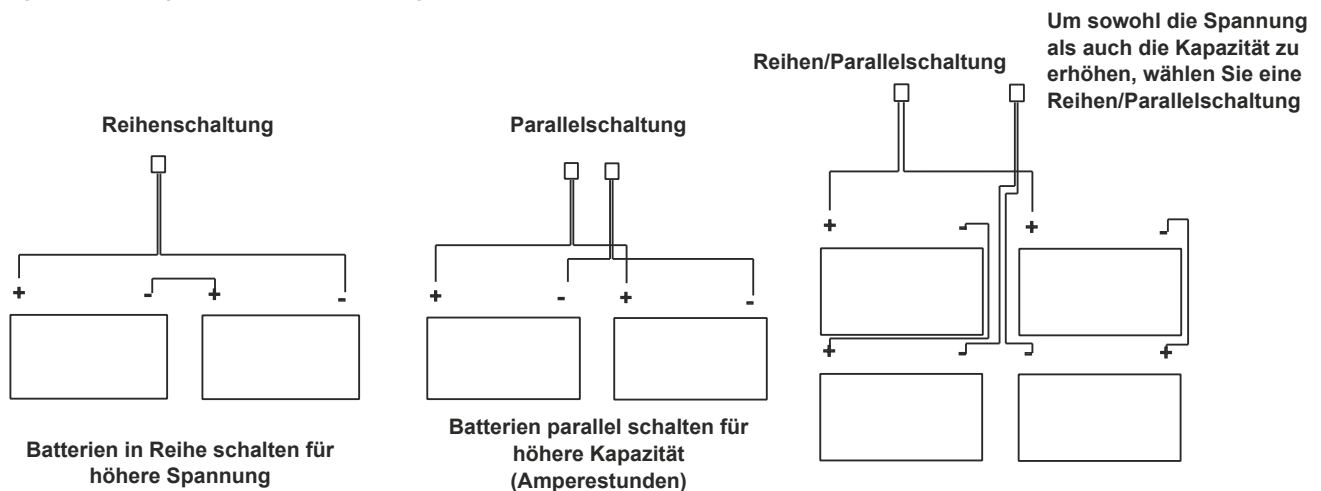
Reihenschaltung

+ - + -

Batterien in Reihe schalten für höhere Spannung

Parallelschaltung

+ - + -

Batterien parallel schalten für höhere Kapazität (Amperestunden)

Reihen/Parallelschaltung

Um sowohl die Spannung als auch die Kapazität zu erhöhen, wählen Sie eine Reihen/Parallelschaltung

+ - + -

+ - - +